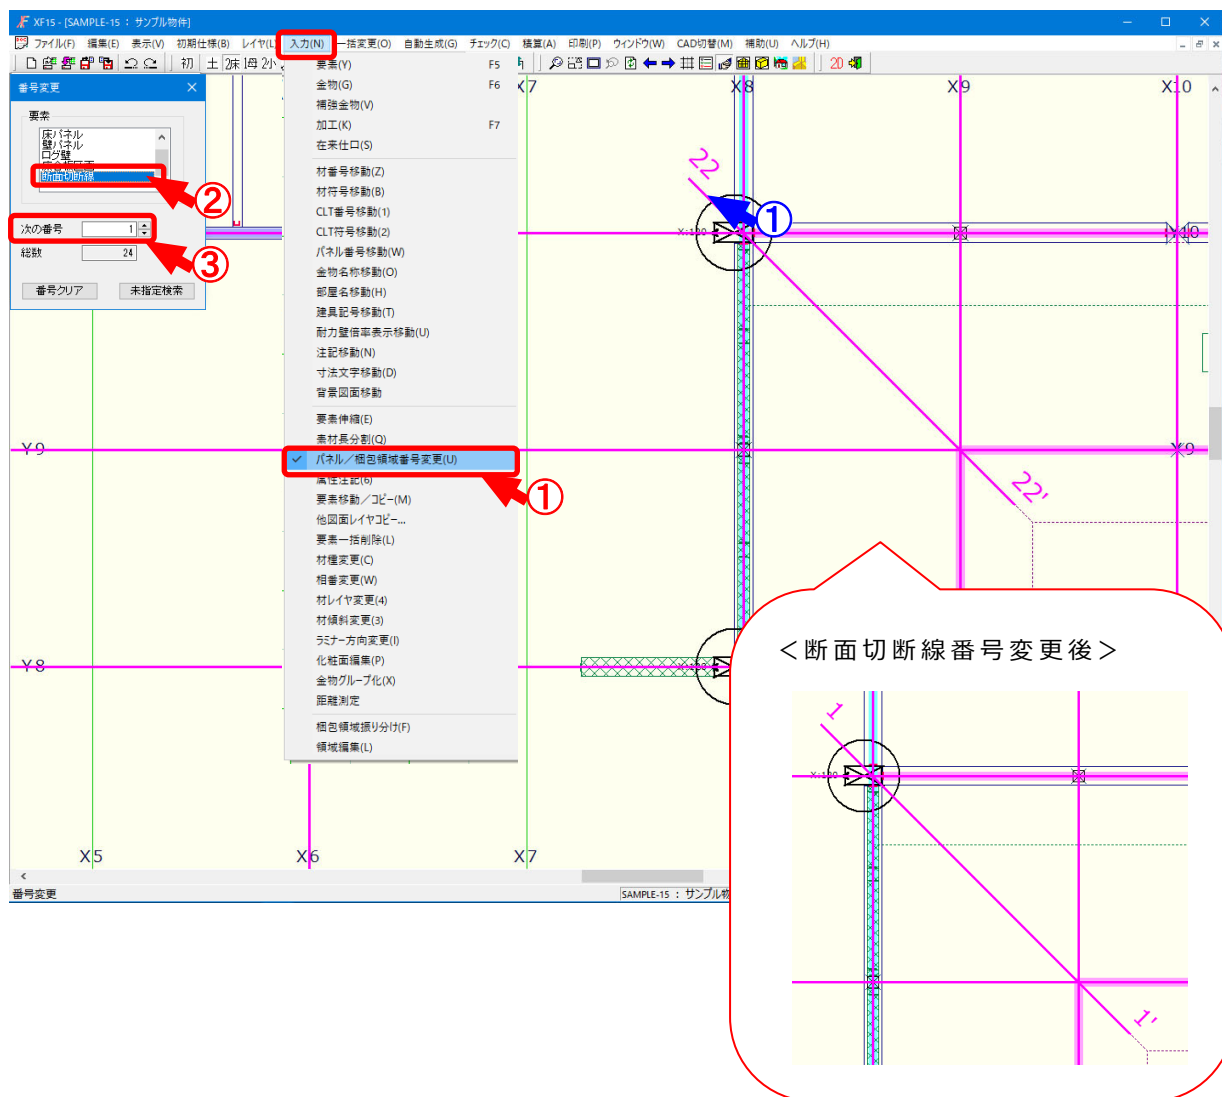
XF15 - [SAMPLE-15 : サンプル物件]

ファイル(F) 編集(E) 表示(V) 初期仕様(B) レイヤ(L) 入力(N) 一括変更(O) 自動生成(G) チェック(C) 積算(A) 印刷(P) ウィンドウ(W) CAD切替(M) 補助(U) ヘルプ(H)

初 土 2床 1母 2小 20

番号変更
要素
床パネル
壁パネル
ログ壁
断面切断線
②
次の番号 1
総数 24
③
番号クリア 未指定検索

要素(Y) F5
金物(G) F6
補強金物(V)
加工(K) F7
在来仕口(S)
材番号移動(Z)
材符号移動(B)
CLT番号移動(1)
CLT符号移動(2)
パネル番号移動(W)
金物名称移動(O)
部屋名移動(H)
建具記号移動(T)
耐力壁倍率表示移動(U)
注記移動(N)
寸法文字移動(D)
背景図面移動
要素伸縮(E)
素材長分割(Q)
パネル／梱包領域番号変更(U)
属性注記(6)
要素移動／コピー(M)
他図面レイヤコピー...
要素一括削除(L)
材種変更(C)
相番変更(W)
材レイヤ変更(4)
材傾斜変更(3)
ラミナー方向変更(I)
化粧面編集(P)
金物グループ化(X)
距離測定
梱包領域振り分け(F)
領域編集(L)
①

X7 X8 X9 X10
22
①
X:120
Y9
22'
Y8
X5 X6 X7

＜断面切断線番号変更後＞
1
X:120
1'

番号変更
SAMPLE-15 : サンプル物